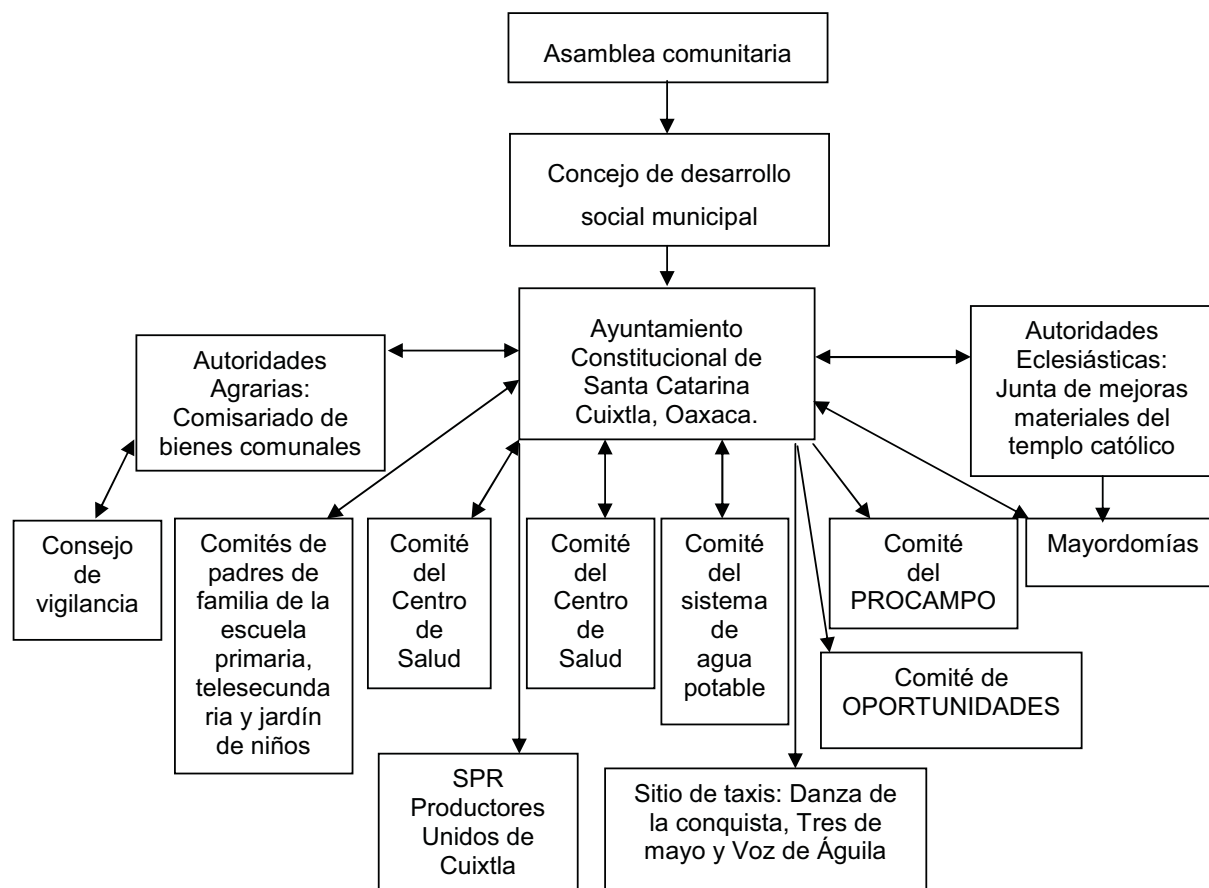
Asamblea comunitaria

Concejo de desarrollo social municipal

Autoridades Agrarias: Comisariado de bienes comunales

Ayuntamiento Constitucional de Santa Catarina Cuixtla, Oaxaca.

Autoridades Eclesiásticas: Junta de mejoras materiales del templo católico

Consejo de vigilancia

Comités de padres de familia de la escuela primaria, telesecundaria y jardín de niños

Comité del Centro de Salud

Comité del Centro de Salud

Comité del sistema de agua potable

Comité del PROCAMPO

Mayordomías

Comité de OPORTUNIDADES

SPR Productores Unidos de Cuixtla

Sitio de taxis: Danza de la conquista, Tres de mayo y Voz de Águila